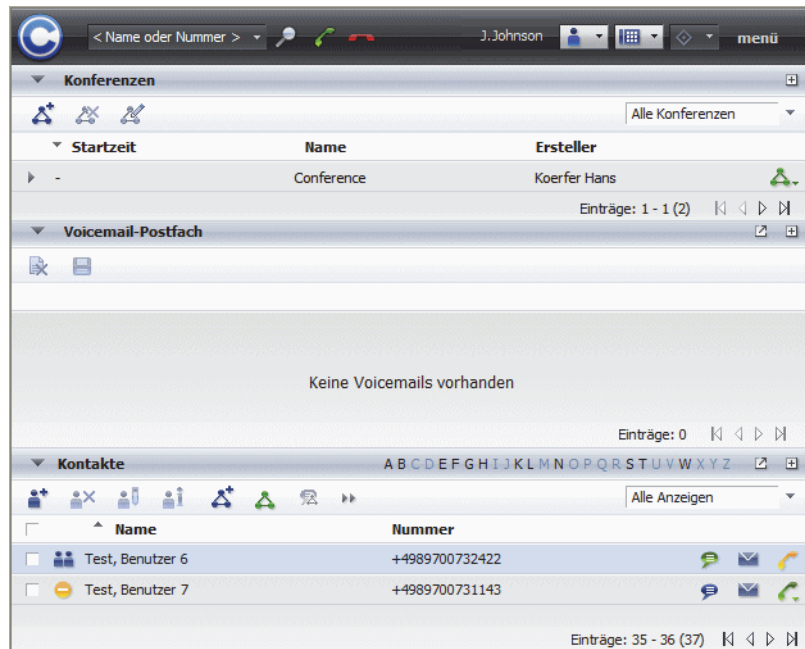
< Name oder Nummer >
J.Johnson
menü

Konferenzen

Alle Konferenzen

| Startzeit | Name | Ersteller |
|---|---|---|
| - | Conference | Koerfer Hans |

Einträge: 1 - 1 (2)

Voicemail-Postfach

Keine Voicemails vorhanden

Einträge: 0

Kontakte
A B C D E F G H I J K L M N O P Q R S T U V W X Y Z

Alle Anzeigen

| Name | Nummer |
|---|---|
| Test, Benutzer 6 | +4989700732422 |
| Test, Benutzer 7 | +4989700731143 |

Einträge: 35 - 36 (37)